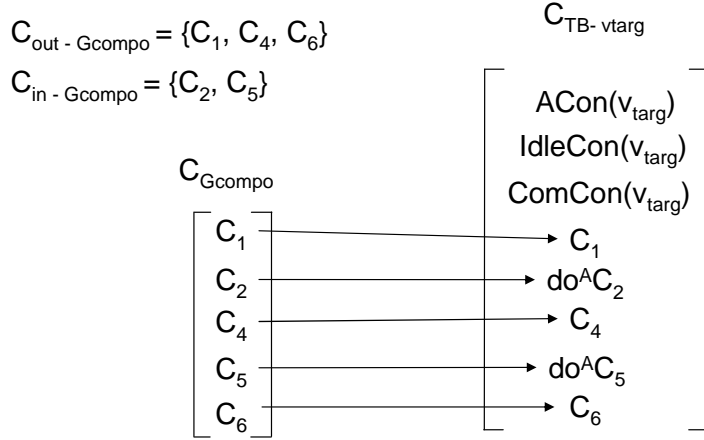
$C_{out - Gcompo} = \{C_1, C_4, C_6\}$

$C_{in - Gcompo} = \{C_2, C_5\}$

$C_{TB- vtarg}$

$ACon(v_{targ})$
$IdleCon(v_{targ})$
$ComCon(v_{targ})$

$C_{Gcompo}$

$C_1$
$C_2$
$C_4$
$C_5$
$C_6$

$C_1$
$do^A C_2$
$C_4$
$do^A C_5$
$C_6$